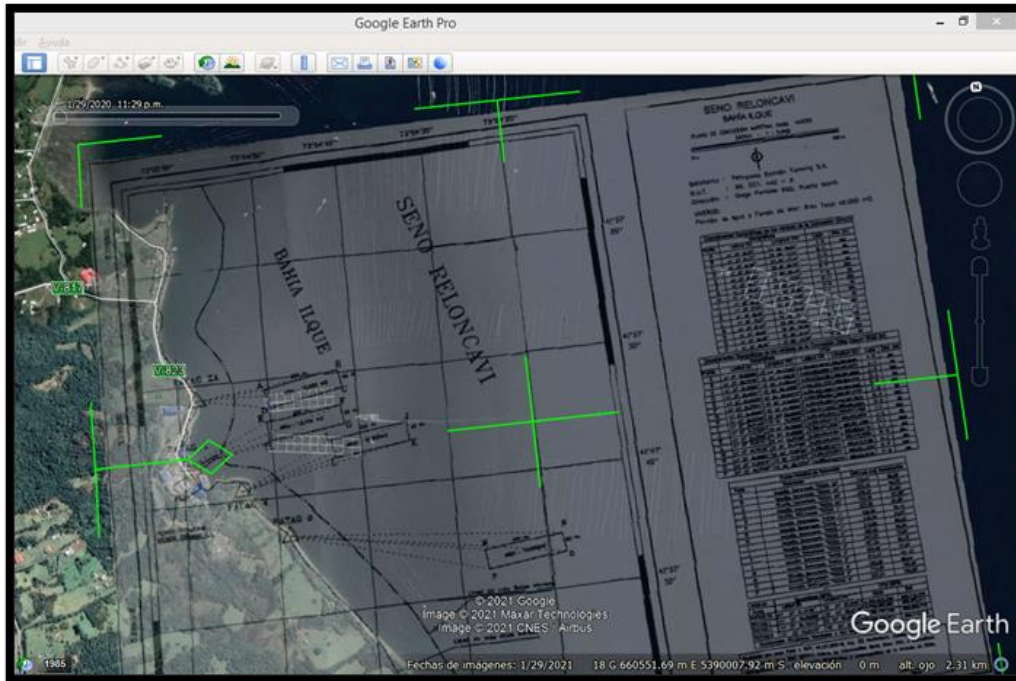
Google Earth Pro

dir Ayuda

1/29/2020, 11:29 p.m.

SENO RELONCAVI

BAHIA ILQUE

SENO RELONCAVI

BAHIA ILQUE

V-815

V-823

© 2021 Google
Image © 2021 Maxar Technologies
Image © 2021 CNES / Airbus

Google Earth

1985

Fechas de imágenes: 1/29/2021 18 G 660551.69 m E 5390007.92 m S elevación 0 m alt. ojo 2.31 km